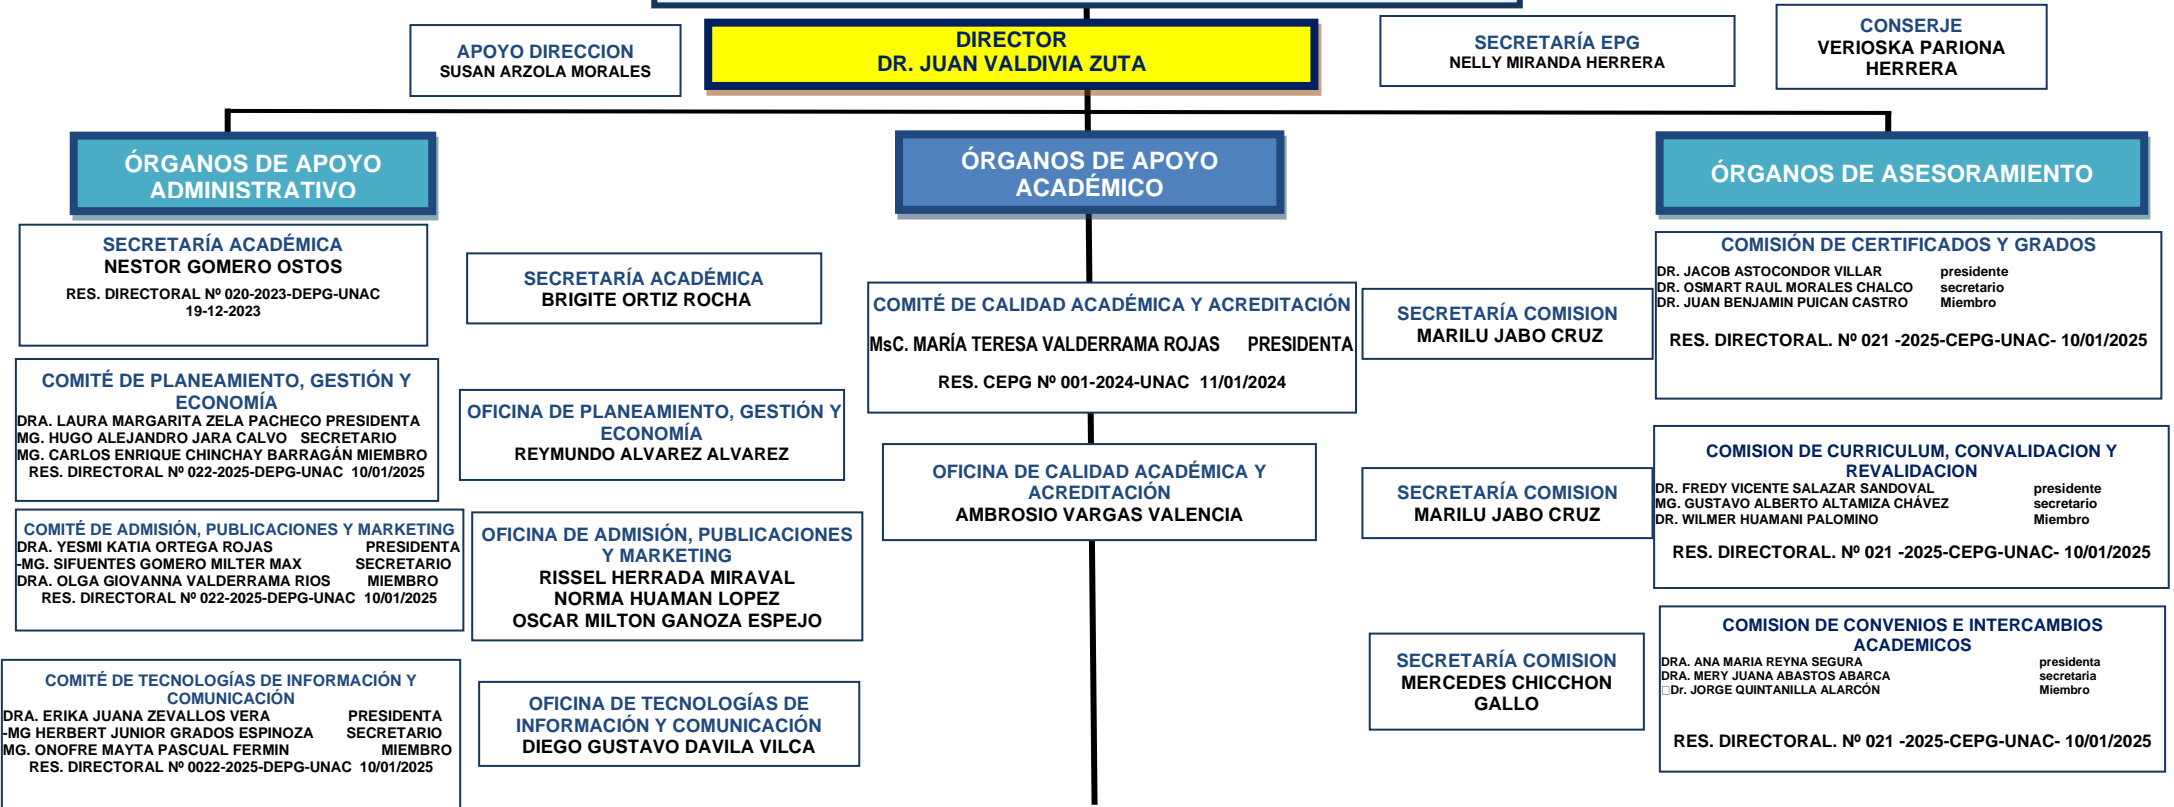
APOYO DIRECCION
SUSAN ARZOLA MORALES

DIRECTOR
DR. JUAN VALDIVIA ZUTA

SECRETARÍA EPG
NELLY MIRANDA HERRERA

CONSERJE
VERIOSKA PARIONA HERRERA

ÓRGANOS DE APOYO ADMINISTRATIVO

ÓRGANOS DE APOYO ACADÉMICO

ÓRGANOS DE ASESORAMIENTO

SECRETARÍA ACADÉMICA
NESTOR GOMERO OSTOS
RES. DIRECTORAL Nº 020-2023-DEPG-UNAC
19-12-2023

SECRETARÍA ACADÉMICA
BRIGITE ORTIZ ROCHA

COMITÉ DE CALIDAD ACADÉMICA Y ACREDITACIÓN
MsC. MARÍA TERESA VALDERRAMA ROJAS PRESIDENTA
RES. CEPG Nº 001-2024-UNAC 11/01/2024

SECRETARÍA COMISION
MARILU JABO CRUZ

COMISIÓN DE CERTIFICADOS Y GRADOS
DR. JACOB ASTOCONDOR VILLAR presidente
DR. OSMART RAUL MORALES CHALCO secretario
DR. JUAN BENJAMIN PUICAN CASTRO Miembro
RES. DIRECTORAL. Nº 021 -2025-CEPG-UNAC- 10/01/2025

COMITÉ DE PLANEAMIENTO, GESTIÓN Y ECONOMÍA
DRA. LAURA MARGARITA ZELA PACHECO PRESIDENTA
MG. HUGO ALEJANDRO JARA CALVO SECRETARIO
MG. CARLOS ENRIQUE CHINCHAY BARRAGÁN MIEMBRO
RES. DIRECTORAL Nº 022-2025-DEPG-UNAC 10/01/2025

OFICINA DE PLANEAMIENTO, GESTIÓN Y ECONOMÍA
REYMUNDO ALVAREZ ALVAREZ

OFICINA DE CALIDAD ACADÉMICA Y ACREDITACIÓN
AMBROSIO VARGAS VALENCIA

SECRETARÍA COMISION
MARILU JABO CRUZ

COMISION DE CURRICULUM, CONVALIDACION Y REVALIDACION
DR. FREDY VICENTE SALAZAR SANDOVAL presidente
MG. GUSTAVO ALBERTO ALTAMIZA CHÁVEZ secretario
DR. WILMER HUAMANI PALOMINO Miembro
RES. DIRECTORAL. Nº 021 -2025-CEPG-UNAC- 10/01/2025

COMITÉ DE ADMISIÓN, PUBLICACIONES Y MARKETING
DRA. YESMI KATIA ORTEGA ROJAS PRESIDENTA
-MG. SIFUENTES GOMERO MILTER MAX SECRETARIO
DRA. OLGA GIOVANNA VALDERRAMA RIOS MIEMBRO
RES. DIRECTORAL Nº 022-2025-DEPG-UNAC 10/01/2025

OFICINA DE ADMISIÓN, PUBLICACIONES Y MARKETING
RISSEL HERRADA MIRAVAL
NORMA HUAMAN LOPEZ
OSCAR MILTON GANOZA ESPEJO

SECRETARÍA COMISION
MERCEDES CHICCHON GALLO

COMISION DE CONVENIOS E INTERCAMBIOS ACADEMICOS
DRA. ANA MARIA REYNA SEGURA presidenta
DRA. MERY JUANA ABASTOS ABARCA secretaria
Dr. JORGE QUINTANILLA ALARCÓN Miembro
RES. DIRECTORAL. Nº 021 -2025-CEPG-UNAC- 10/01/2025

COMITÉ DE TECNOLOGÍAS DE INFORMACIÓN Y COMUNICACIÓN
DRA. ERIKA JUANA ZEVALLOS VERA PRESIDENTA
-MG HERBERT JUNIOR GRADOS ESPINOZA SECRETARIO
MG. ONOFRE MAYTA PASCUAL FERMIN MIEMBRO
RES. DIRECTORAL Nº 0022-2025-DEPG-UNAC 10/01/2025

OFICINA DE TECNOLOGÍAS DE INFORMACIÓN Y COMUNICACIÓN
DIEGO GUSTAVO DAVILA VILCA